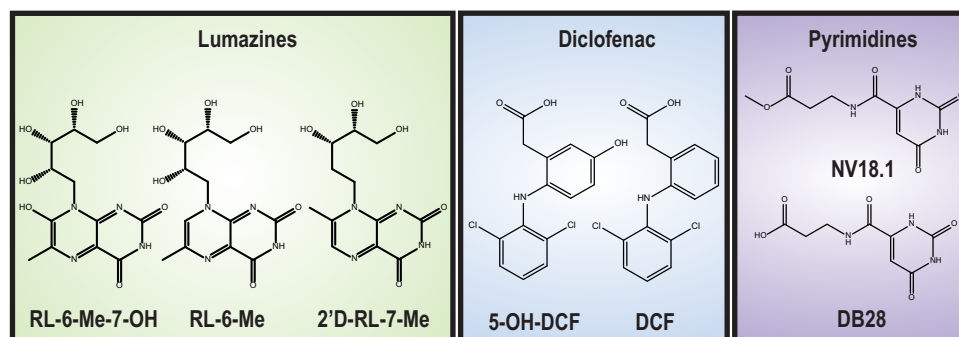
Lumazines

HO OH OH OH HO OH OH HO OH HO OH OH HO N N O NH O N N N O NH O N N N O NH O

RL-6-Me-7-OH RL-6-Me 2'D-RL-7-Me

Diclofenac

O OH OH HN Cl Cl O OH HN Cl Cl

5-OH-DCF DCF

Pyrimidines

O O N H O H N O

NV18.1

O HO N H O H N O NH O

DB28